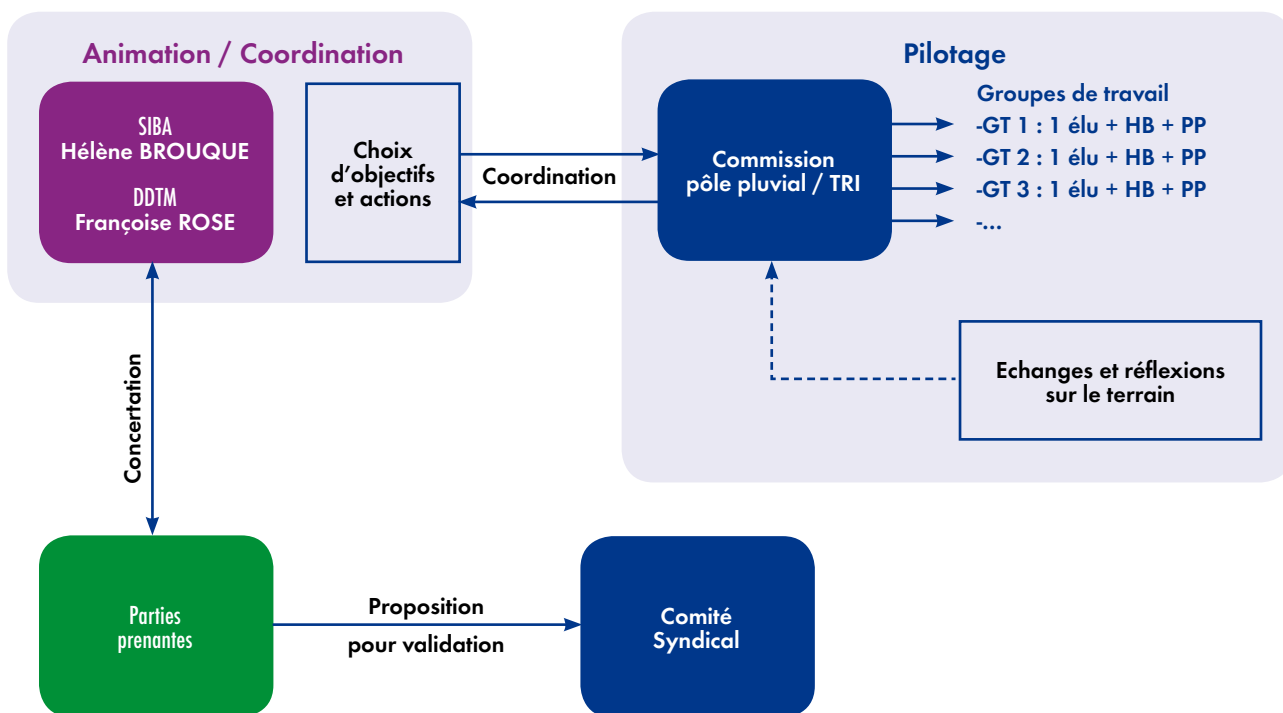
Animation / Coordination

SIBA
Hélène BROUQUE

DDTM
Françoise ROSE

Choix d’objectifs et actions

Coordination

Pilotage

Commission pôle pluvial / TRI

Groupes de travail
-GT 1 : 1 élu + HB + PP
-GT 2 : 1 élu + HB + PP
-GT 3 : 1 élu + HB + PP
-...

Echanges et réflexions sur le terrain

Concertation

Parties prenantes

Proposition

pour validation

Comité Syndical